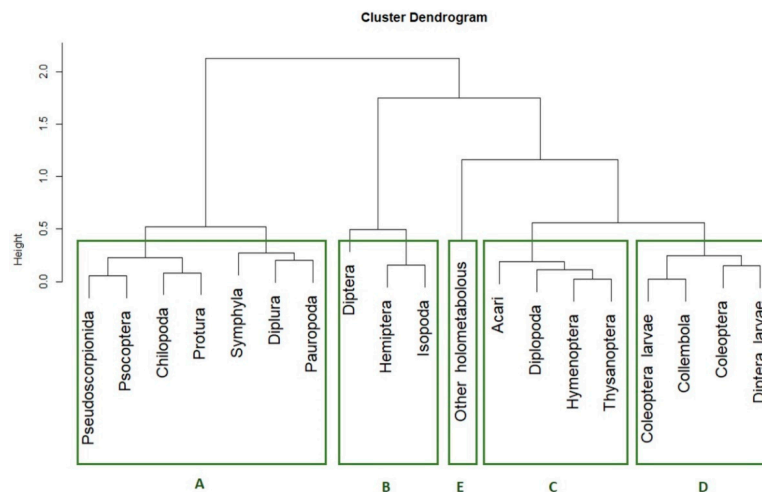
Cluster Dendrogram

Height

2.0
1.5
1.0
0.5
0.0

Pseudoscorpionida
Psocoptera
Chilopoda
Protura
Symphyla
Diplura
Pauropoda

Diptera
Hemiptera
Isopoda

Other holometabolous

Acari
Diplopoda
Hymenoptera
Thysanoptera

Coleoptera larvae
Collembola
Coleoptera
Diptera larvae

A
B
E
C
D